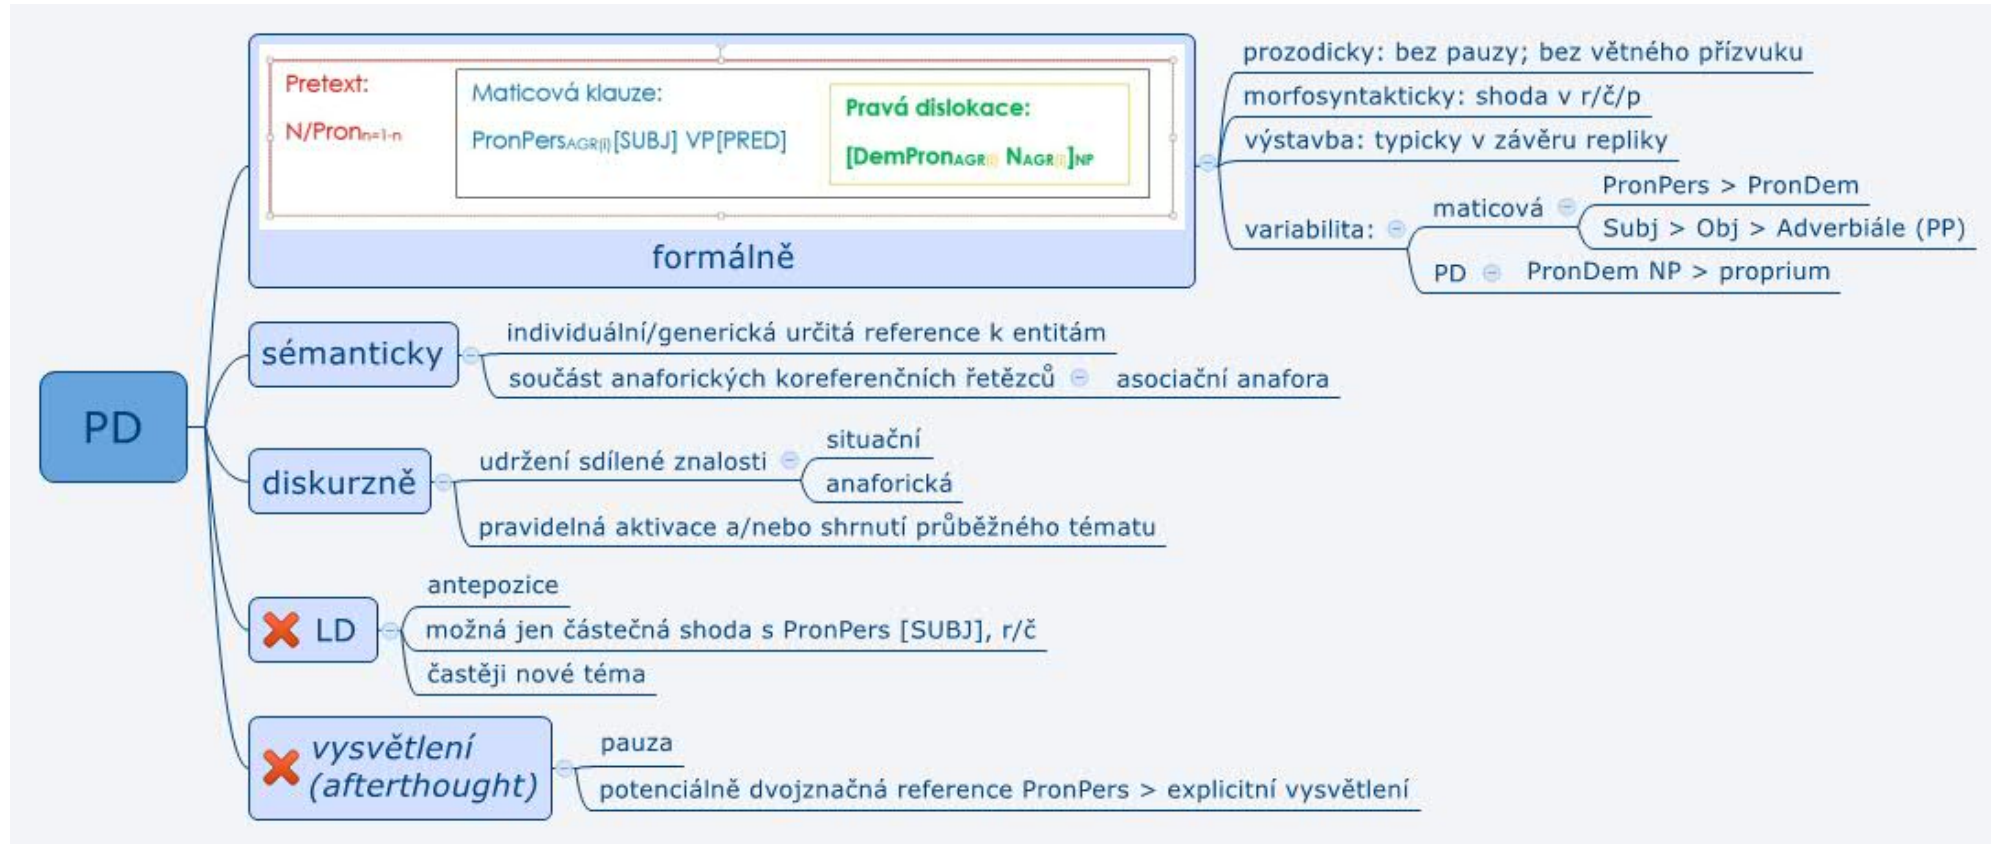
PD

Pretext:
N/Pron$_{n=1-n}$

Maticová klauze:
PronPers$_{AGR(i)}$[SUBJ] VP[PRED]

Pravá dislokace:
[DemPron$_{AGR(i)}$ N$_{AGR(i)}$]$_{NP}$

formálně

prozodicky: bez pauzy; bez větného přízvuku
morfosyntakticky: shoda v r/č/p
výstavba: typicky v závěru repliky
variabilita:
maticová
PronPers > PronDem
Subj > Obj > Adverbiále (PP)
PD
PronDem NP > proprium

sémanticky
individuální/generická určitá reference k entitám
součást anaforických koreferenčních řetězců
asociační anafora

diskurzně
udržení sdílené znalosti
situační
anaforická
pravidelná aktivace a/nebo shrnutí průběžného tématu

LD
antepozice
možná jen částečná shoda s PronPers [SUBJ], r/č
častěji nové téma

vysvětlení (afterthought)
pauza
potenciálně dvojznačná reference PronPers > explicitní vysvětlení